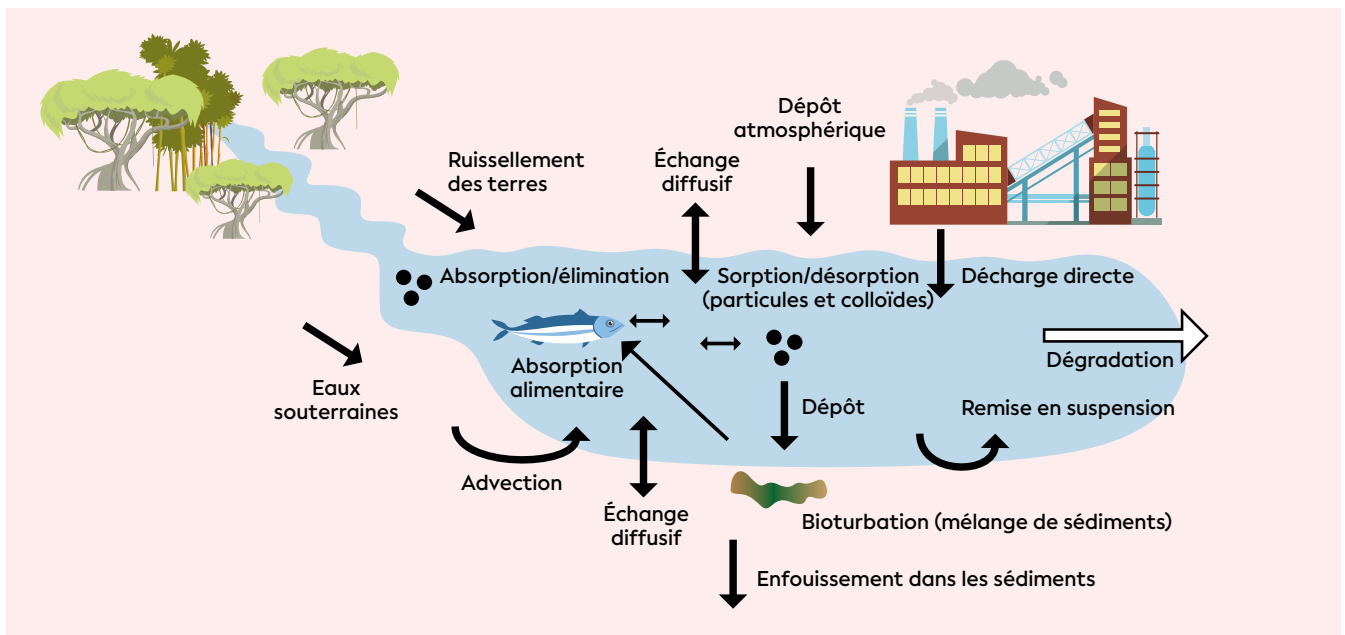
Dépôt atmosphérique

Ruissellement des terres

Échange diffusif

Absorption/élimination

Sorption/désorption (particules et colloïdes)

Décharge directe

Absorption alimentaire

Dégradation

Eaux souterraines

Dépôt

Remise en suspension

Advection

Échange diffusif

Bioturbation (mélange de sédiments)

Enfouissement dans les sédiments